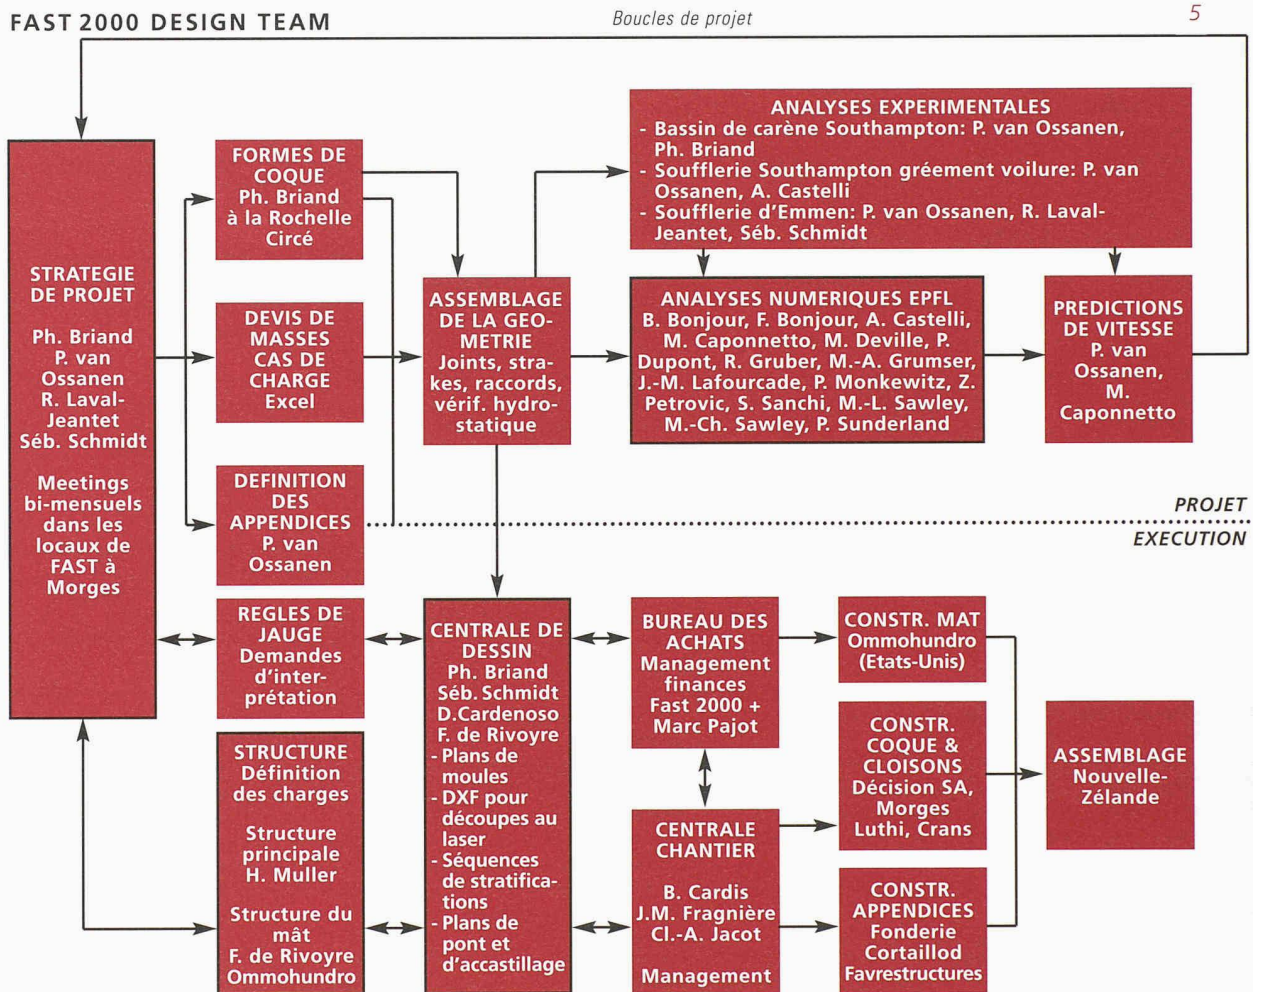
FAST 2000 DESIGN TEAM

Boucles de projet

5

STRATEGIE DE PROJET

Ph. Briand
P. van Ossanen
R. Laval-Jeantet
Séb. Schmidt

Meetings bi-mensuels dans les locaux de FAST à Morges

FORMES DE COQUE
Ph. Briand
à la Rochelle
Circé

DEVIS DE MASSES
CAS DE CHARGE
Excel

DEFINITION DES APPENDICES
P. van Ossanen

ASSEMBLAGE DE LA GEOMETRIE
Joints, strakes, raccords, vérif. hydrostatique

ANALYSES EXPERIMENTALES
- Bassin de carène Southampton: P. van Ossanen, Ph. Briand
- Soufflerie Southampton gréement voilure: P. van Ossanen, A. Castelli
- Soufflerie d'Emmen: P. van Ossanen, R. Laval-Jeantet, Séb. Schmidt

ANALYSES NUMERIQUES EPFL
B. Bonjour, F. Bonjour, A. Castelli, M. Caponnetto, M. Deville, P. Dupont, R. Gruber, M.-A. Grumser, J.-M. Lafourcade, P. Monkewitz, Z. Petrovic, S. Sanchi, M.-L. Sawley, M.-Ch. Sawley, P. Sunderland

PREDICTIONS DE VITESSE
P. van Ossanen,
M. Caponnetto

PROJET

EXECUTION

REGLES DE JAUGE
Demandes d'interprétation

STRUCTURE
Définition des charges

Structure principale
H. Muller

Structure du mât
F. de Rivoyre
Ommohundro

CENTRALE DE DESSIN
Ph. Briand
Séb. Schmidt
D.Cardenoso
F. de Rivoyre
- Plans de moules
- DXF pour découpes au laser
- Séquences de stratifications
- Plans de pont et d'accastillage

BUREAU DES ACHATS
Management finances
Fast 2000 + Marc Pajot

CENTRALE CHANTIER

B. Cardis
J.M. Fragnière
Cl.-A. Jacot

Management

CONSTR. MAT
Ommohundro
(Etats-Unis)

CONSTR. COQUE & CLOISONS
Décision SA, Morges
Luthi, Crans

CONSTR. APPENDICES
Fonderie Cortaillod
Favrestructures

ASSEMBLAGE
Nouvelle-Zélande